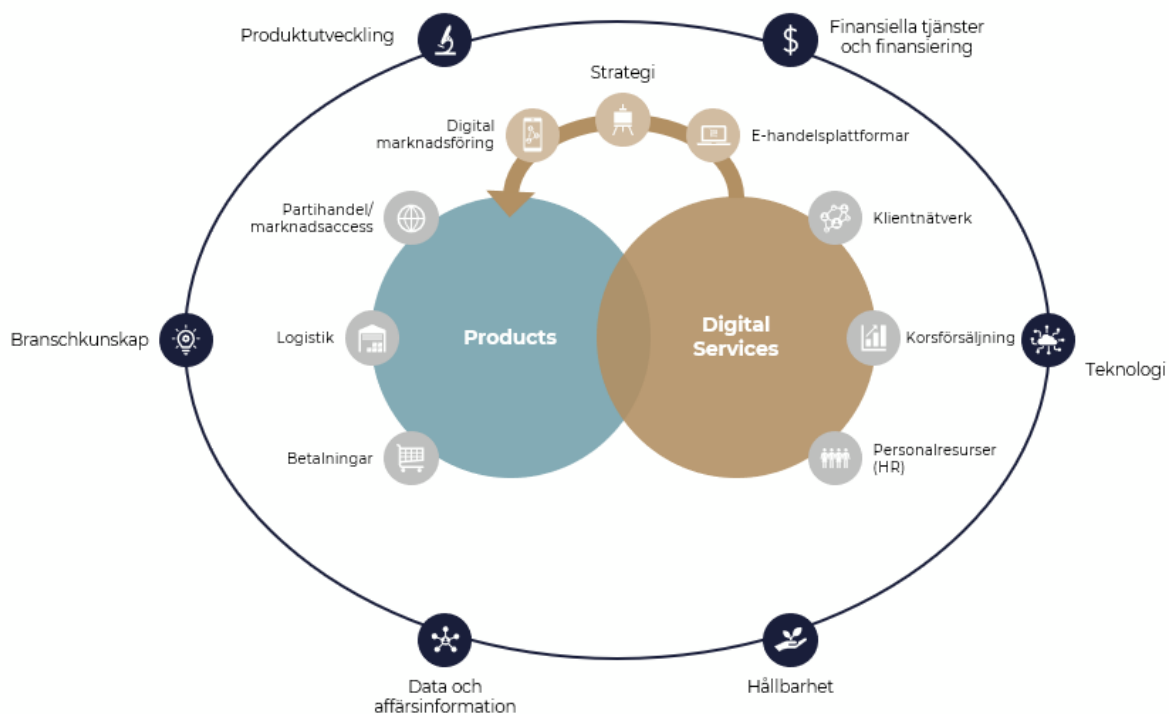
Produktutveckling

Finansiella tjänster och finansiering

Strategi

Digital marknadsföring

E-handelsplattformar

Partihandel/ marknadsaccess

Klientnätverk

Branschkunskap

Logistik

Products

Digital Services

Korsförsäljning

Teknologi

Betalningar

Personalresurser (HR)

Data och affärsinformation

Hållbarhet